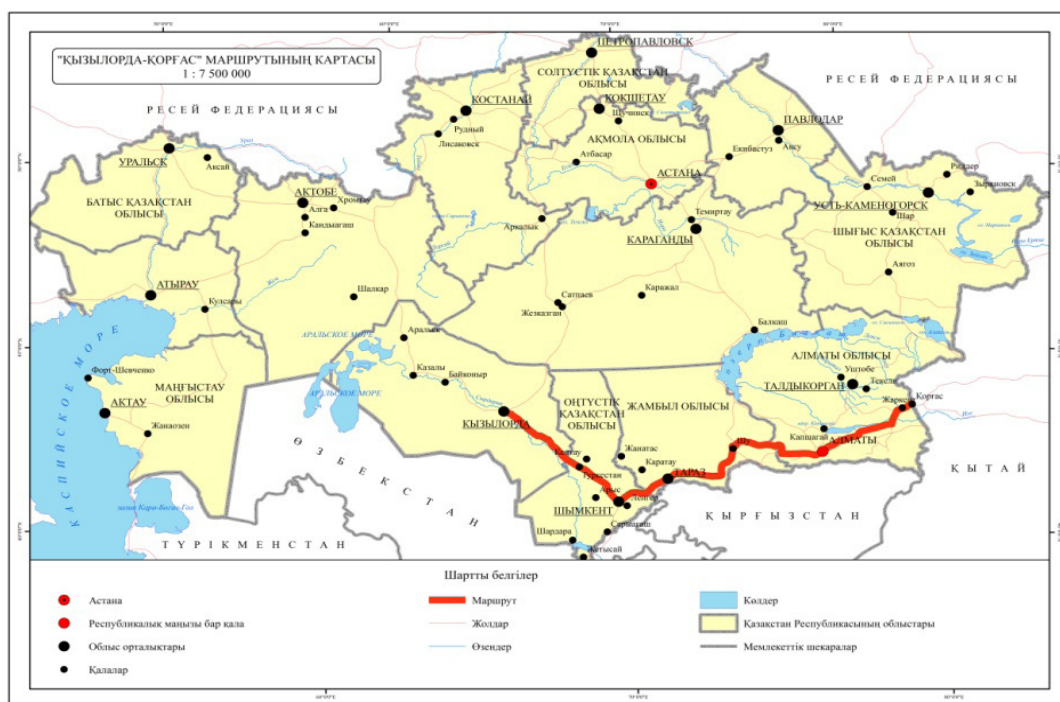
"ҚЫЗЫЛОРДА-ҚОРҒАС" МАРШРУТЫНЫҢ КАРТАСЫ
1 : 7 500 000

ПЕТРОПАВЛОВСК
СОЛТҮСТІК ҚАЗАҚСТАН ОБЛЫСЫ
РЕСЕЙ ФЕДЕРАЦИЯСЫ
РЕСЕЙ ФЕДЕРАЦИЯСЫ
ҚОСТАНАЙ
КӨКШЕТАУ
Щучинск
Рудный
Лисаковск
ПАВЛОДАР
АҚМОЛА ОБЛЫСЫ
Екібастұз
Аксу
Атбасар
АСТАНА
УРАЛЬСК
Аксай
АҚТӨБЕ
Хромтау
Алға
Қандыағаш
БАТЫС ҚАЗАҚСТАН ОБЛЫСЫ
Риддер
Семей
Зыряновск
УСТЬ-КАМЕНОГОРСК
Шар
Темиртау
Аркалык
ҚАРАҒАНДЫ
ШЫҒЫС ҚАЗАҚСТАН ОБЛЫСЫ
АТЫРАУ
Құлсары
Шалкар
Аягоз
Сатпаев
Жезқазған
Қаражал
АРАЛЬСКОЕ МОРЕ
Аральск
Балқаш
КАСПИЙСКОЕ МОРЕ
Форт-Шевченко
МАҢҒЫСТАУ ОБЛЫСЫ
АҚТАУ
Жаңаөзен
Қазалы
Байқоңыр
АЛМАТЫ ОБЛЫСЫ
Үштөбе
Текелі
ТАЛДЫҚОРҒАН
Жаркент
Қорғас
ҚЫЗЫЛОРДА
ОҢТҮСТІК ҚАЗАҚСТАН ОБЛЫСЫ
ЖАМБЫЛ ОБЛЫСЫ
Жаңатас
Қаратау
Шу
Қапшағай
АЛМАТЫ
ҚЫТАЙ
Кентау
Түркістан
ТАРАЗ
Арыс
Ленгер
ШЫМКЕНТ
Сарыағаш
Шардара
Жетісай
ӨЗБЕКСТАН
ҚЫРҒЫЗСТАН
ТҮРІКМЕНСТАН
залив Кара-Богаз-Гол

Шартты белгілер
Астана
Республикалық маңызы бар қала
Облыс орталықтары
Қалалар
Маршрут
Жолдар
Өзендер
Көлдер
Қазақстан Республикасының облыстары
Мемлекеттік шекаралар